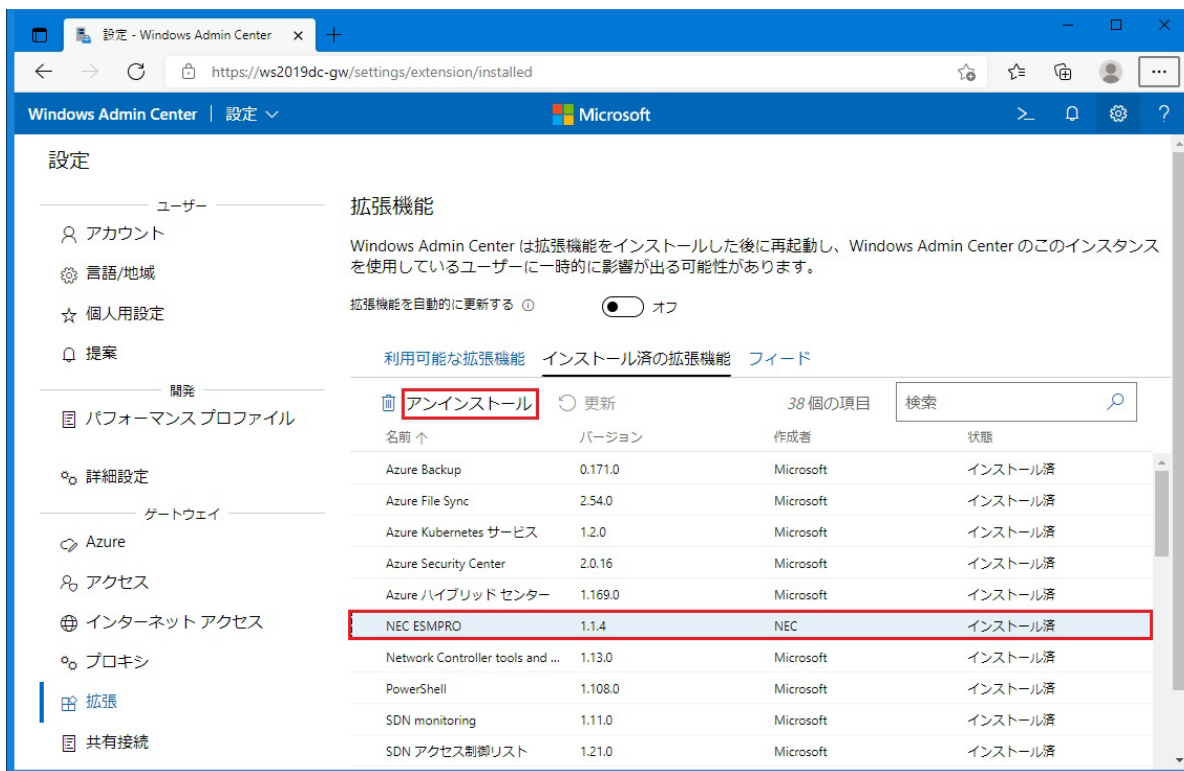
設定 - Windows Admin Center ×

https://ws2019dc-gw/settings/extension/installed

Windows Admin Center | 設定

Microsoft

設定

ユーザー
アカウント
言語/地域
個人用設定
提案
開発
パフォーマンス プロファイル
詳細設定
ゲートウェイ
Azure
アクセス
インターネット アクセス
プロキシ
拡張
共有接続

拡張機能

Windows Admin Center は拡張機能をインストールした後に再起動し、Windows Admin Center のこのインスタンスを使用しているユーザーに一時的に影響が出る可能性があります。

拡張機能を自動的に更新する オフ

利用可能な拡張機能 インストール済の拡張機能 フィード

アンインストール 更新 38 個の項目 検索

| 名前 | バージョン | 作成者 | 状態 |
|---|---|---|---|
| Azure Backup | 0.171.0 | Microsoft | インストール済 |
| Azure File Sync | 2.54.0 | Microsoft | インストール済 |
| Azure Kubernetes サービス | 1.2.0 | Microsoft | インストール済 |
| Azure Security Center | 2.0.16 | Microsoft | インストール済 |
| Azure ハイブリッド センター | 1.169.0 | Microsoft | インストール済 |
| NEC ESMPRO | 1.1.4 | NEC | インストール済 |
| Network Controller tools and ... | 1.13.0 | Microsoft | インストール済 |
| PowerShell | 1.108.0 | Microsoft | インストール済 |
| SDN monitoring | 1.11.0 | Microsoft | インストール済 |
| SDN アクセス制御リスト | 1.21.0 | Microsoft | インストール済 |